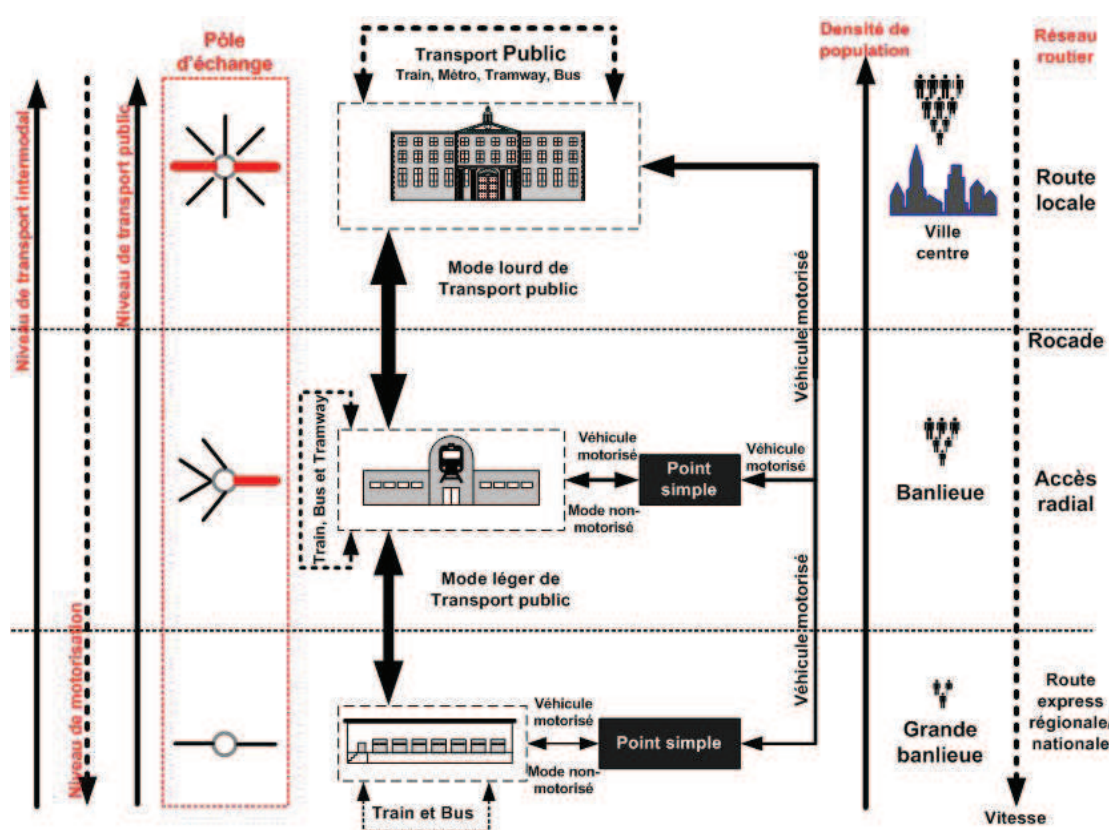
Niveau de transport intermodal

Niveau de transport public

Niveau de motorisation

Pôle d'échange

Transport Public
Train, Métro, Tramway, Bus

Densité de population

Réseau routier

Ville centre

Route locale

Mode lourd de Transport public

Véhicule motorisé

Rocade

Train, Bus et Tramway

Véhicule motorisé

Mode non-motorisé

Point simple

Véhicule motorisé

Banlieue

Accès radial

Mode léger de Transport public

Véhicule motorisé

Véhicule motorisé

Mode non-motorisé

Point simple

Grande banlieue

Route express régionale/ nationale

Train et Bus

Vitesse